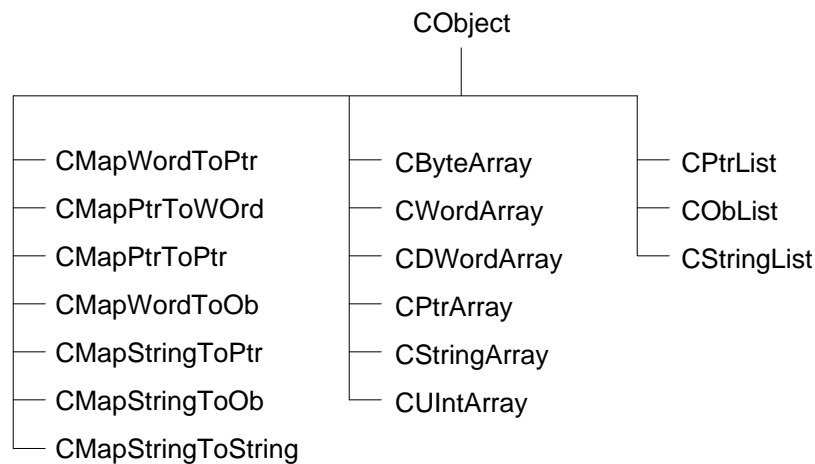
CObject

CMapWordToPtr
CMapPtrToWOrd
CMapPtrToPtr
CMapWordToOb
CMapStringToPtr
CMapStringToOb
CMapStringToString

CByteArray
CWordArray
CDWordArray
CPtrArray
CStringArray
CUIntArray

CPtrList
CObList
CStringList